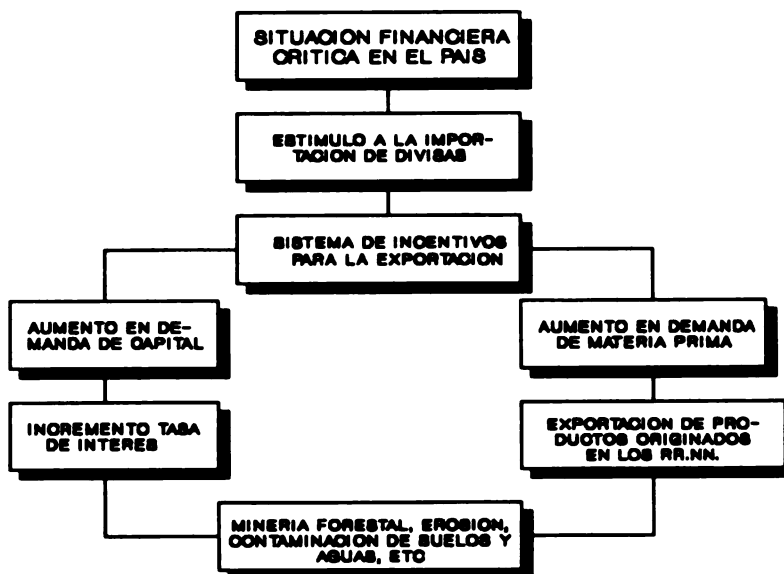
SITUACION FINANCIERA CRITICA EN EL PAIS

ESTIMULO A LA IMPORTACION DE DIVISAS

SISTEMA DE INCENTIVOS PARA LA EXPORTACION

AUMENTO EN DEMANDA DE CAPITAL

INCREMENTO TASA DE INTERES

AUMENTO EN DEMANDA DE MATERIA PRIMA

EXPORTACION DE PRODUCTOS ORIGINADOS EN LOS RR.NN.

MINERIA FORESTAL, EROSION, CONTAMINACION DE SUELOS Y AGUAS, ETC